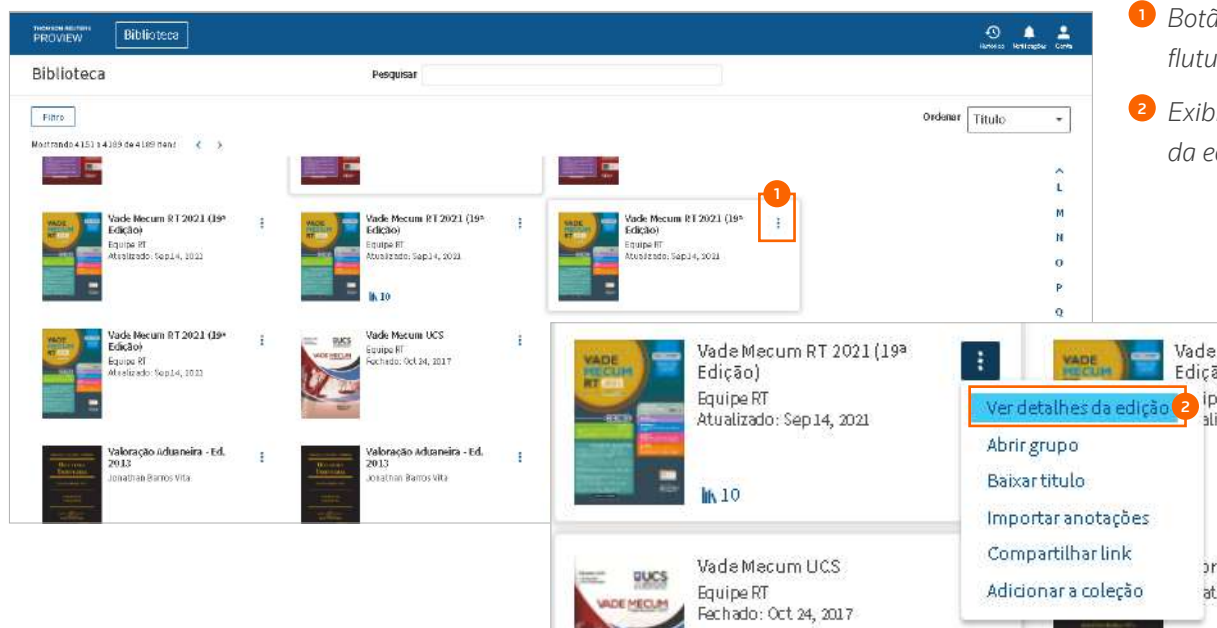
THOMSON REUTERS PROVIEW Biblioteca

Histórico Notificações Conta

Biblioteca

Pesquisar

Filtro

Ordenar Título

Mostrando 4151 a 4189 de 4189 itens

L M N O P Q

Vade Mecum RT 2021 (19ª Edição)
Equipe RT
Atualizado: Sep 14, 2021

Vade Mecum RT 2021 (19ª Edição)
Equipe RT
Atualizado: Sep 14, 2021
10

1

Vade Mecum RT 2021 (19ª Edição)
Equipe RT
Atualizado: Sep 14, 2021

Vade Mecum RT 2021 (19ª Edição)
Equipe RT
Atualizado: Sep 14, 2021

Vade Mecum UCS
Equipe RT
Fechado: Oct 24, 2017

Valoração Aduaneira - Ed. 2013
Jonathan Barros Vita

Valoração Aduaneira - Ed. 2013
Jonathan Barros Vita

Vade Mecum RT 2021 (19ª Edição)
Equipe RT
Atualizado: Sep 14, 2021
10

Ver detalhes da edição 2
Abrir grupo
Baixar titulo
Importar anotações
Compartilhar link
Adicionar a coleção

Vade Mecum UCS
Equipe RT
Fechado: Oct 24, 2017

Vade
Ediçã

1 Botã
flutu

2 Exib
da e